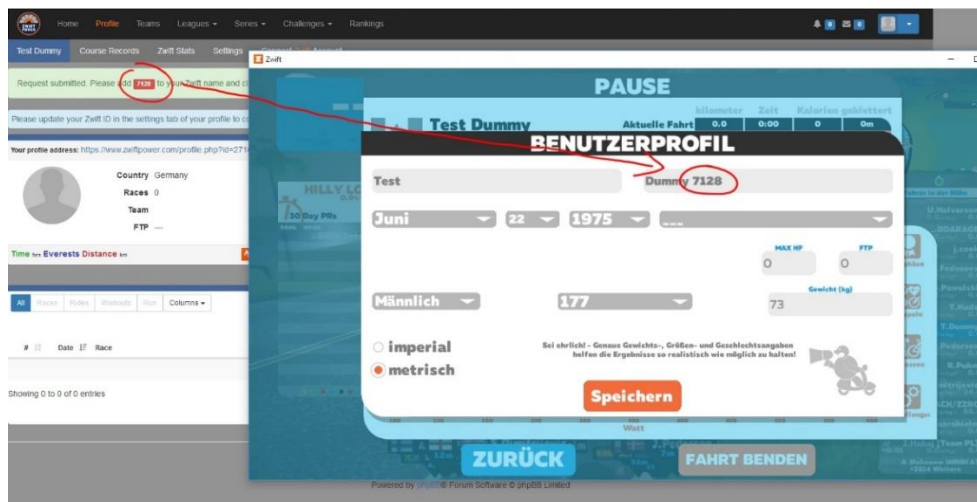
Home Profile Teams Leagues Series Challenges Rankings

Test Dummy Course Records Zwift Stats Settings

Request submitted. Please add 7128 to your Zwift name and cl

Please update your Zwift ID in the settings tab of your profile to co

Your profile address: https://www.zwiftpower.com/profile.php?id=271

Country Germany
Races 0
Team
FTP ---

Time hrs Everests Distance km

All Races Rides Workouts Run Columns

# Date Race

Showing 0 to 0 of 0 entries

Powered by phpBB® Forum Software © phpBB Limited

Zwift

PAUSE

Test Dummy

Aktuelle Fahrt 0.0 0:00 0 0m

Kilometer Zeit Kalorien geklettert

BENUTZERPROFIL

Test

Dummy 7128

Juni 22 1975 ....

MAX HF FTP
0 0

Männlich 177

Gewicht (kg)
73

imperial
metrisch

Sei ehrlich! - Genaue Gewichts-, Größen- und Geschlechtsangaben helfen die Ergebnisse so realistisch wie möglich zu halten!

Speichern

Watt

ZURÜCK

FAHRT BENDEN